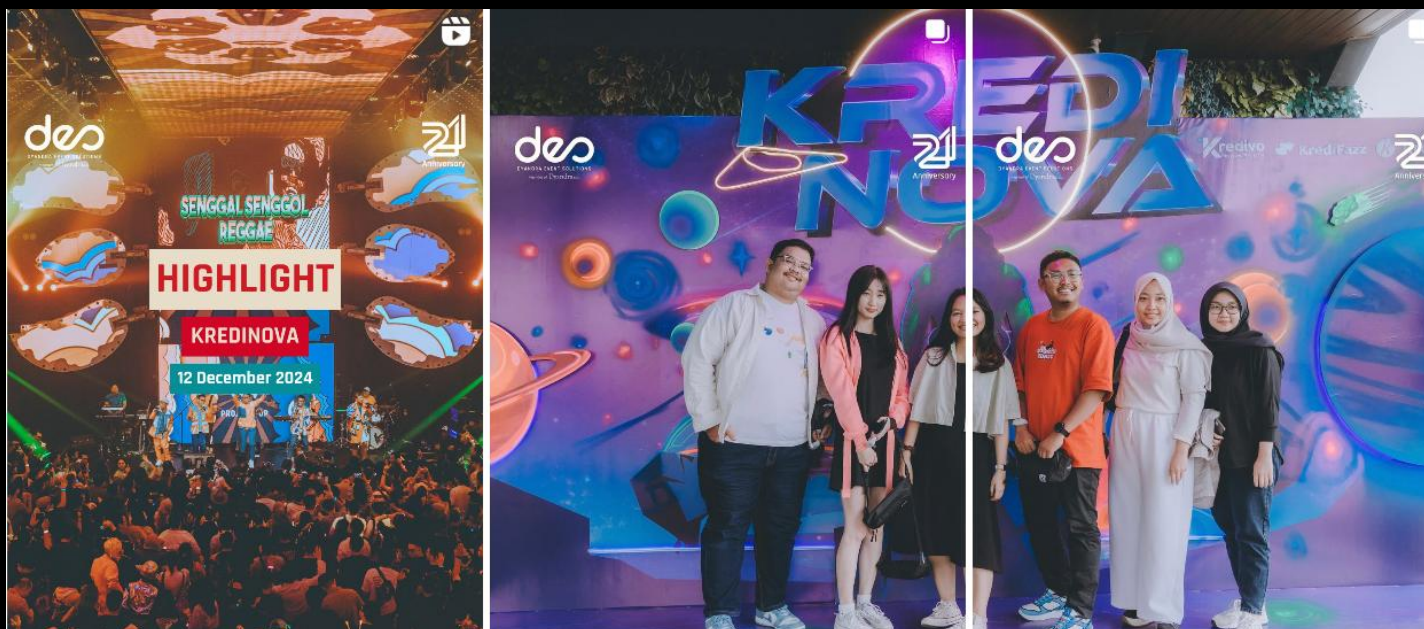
des

21 Anniversary

SENGGAL SENGGOL REGGAE

HIGHLIGHT

KREDINOVA

12 December 2024

des
DYANDRA EVENT SOLUTIONS

21 Anniversary

KREDINOVA

des
DYANDRA EVENT SOLUTIONS

Kredivo

KrediFazz

21 Anniversary